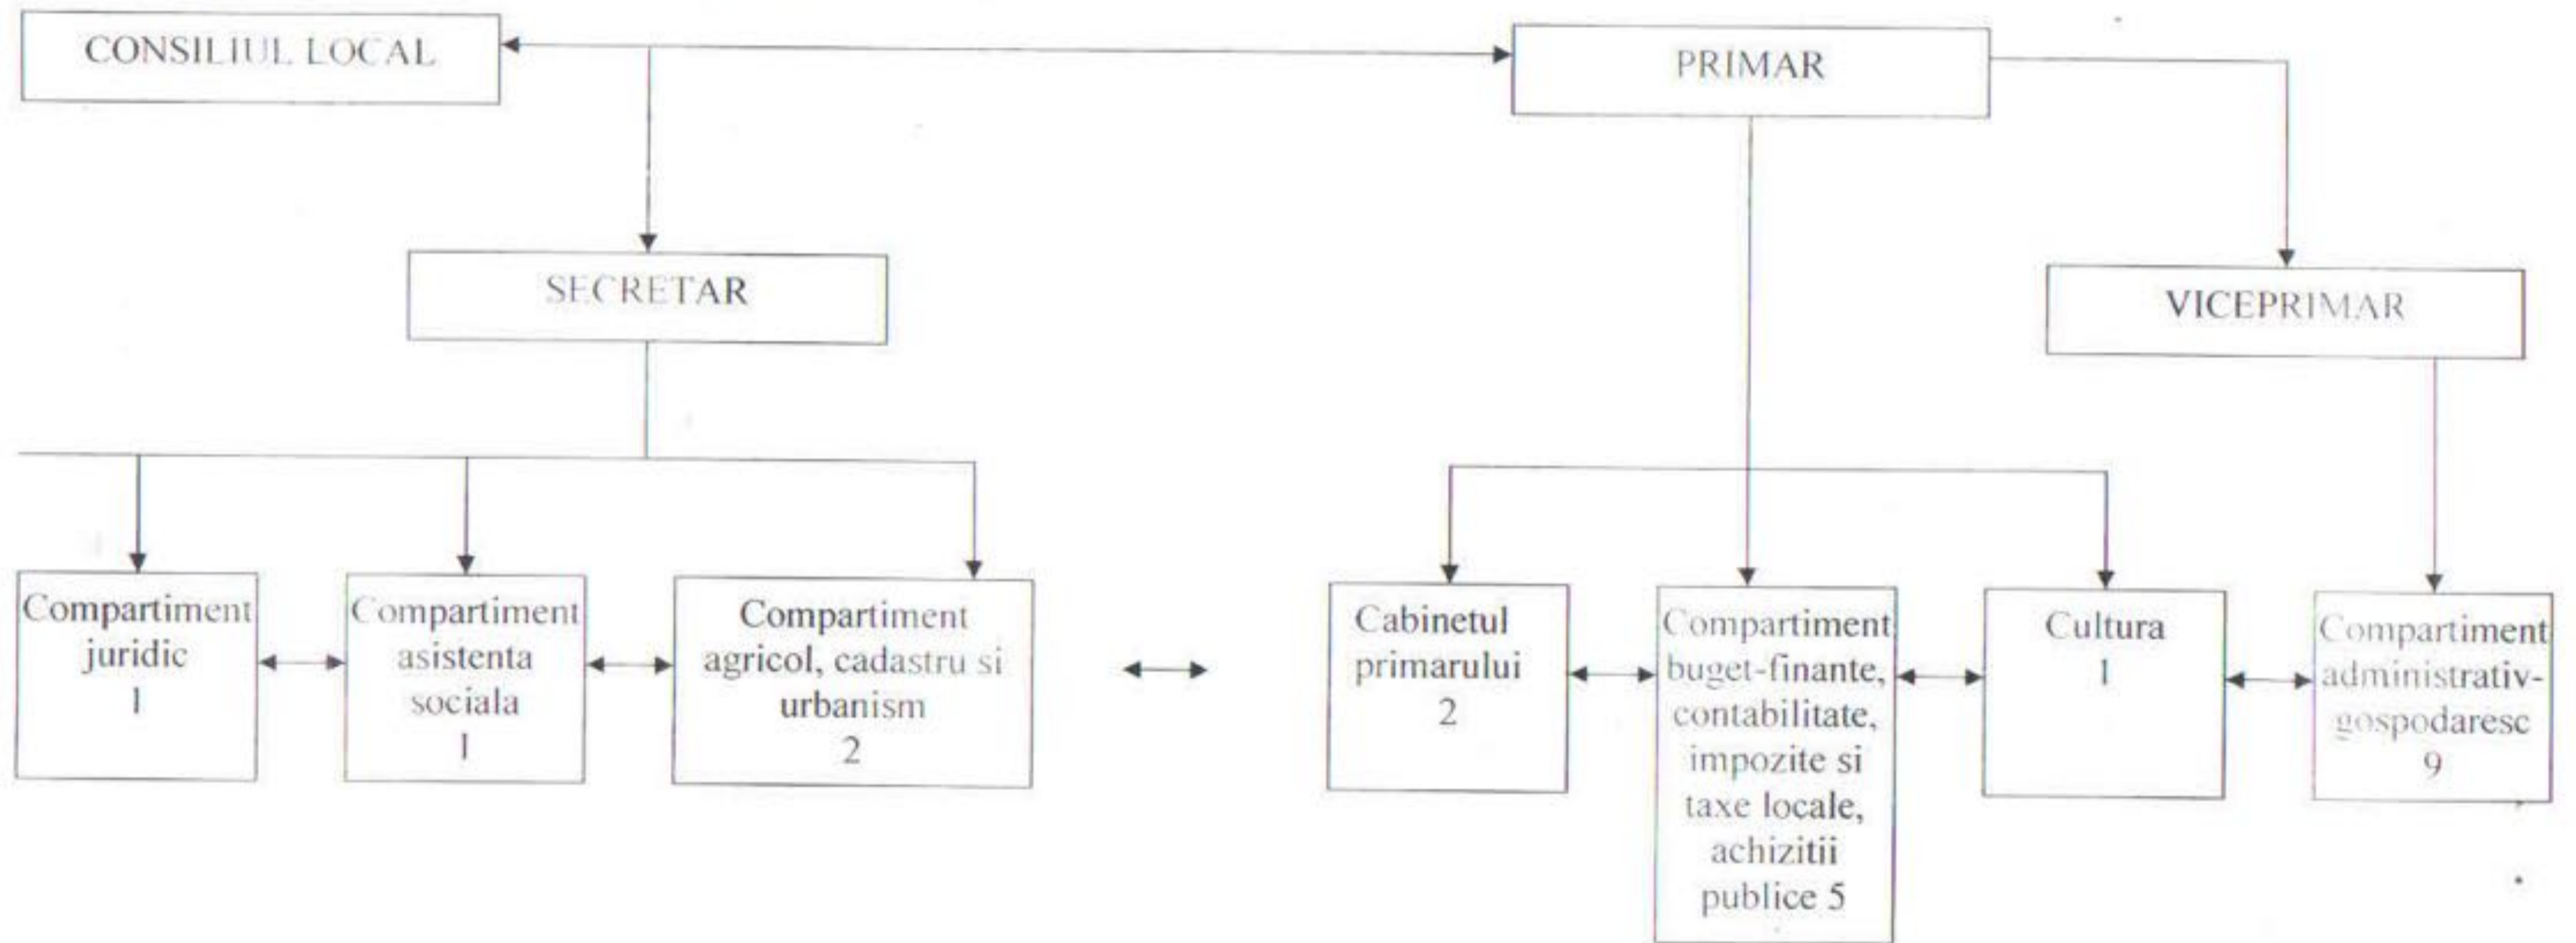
CONSILIUL LOCAL

PRIMAR

SECRETAR

VICEPRIMAR

Compartiment juridic 1

Compartiment asistenta sociala 1

Compartiment agricol, cadastru si urbanism 2

Cabinetul primarului 2

Compartiment buget-finante, contabilitate, impozite si taxe locale, achizitii publice 5

Cultura 1

Compartiment administrativ-gospodaresc 9